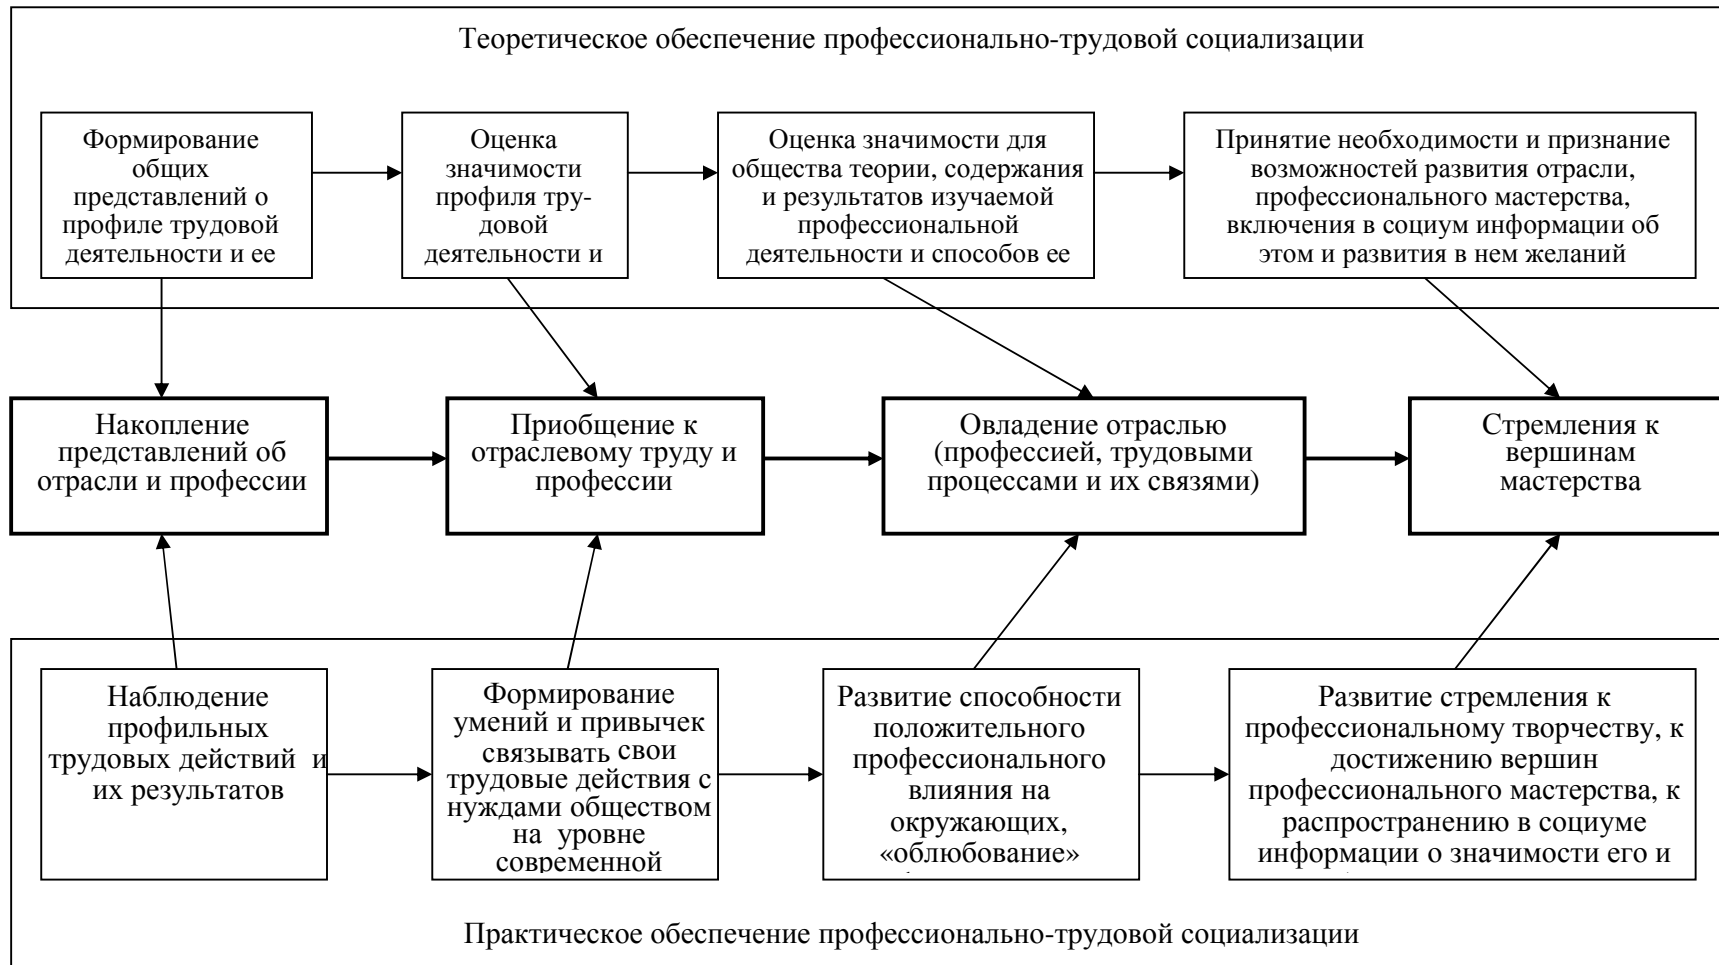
Теоретическое обеспечение профессионально-трудовой социализации

Формирование общих представлений о профиле трудовой деятельности и ее

Оценка значимости профиля трудовой деятельности и

Оценка значимости для общества теории, содержания и результатов изучаемой профессиональной деятельности и способов ее

Принятие необходимости и признание возможностей развития отрасли, профессионального мастерства, включения в социум информации об этом и развития в нем желаний

Накопление представлений об отрасли и профессии

Приобщение к отраслевому труду и профессии

Овладение отраслью (профессией, трудовыми процессами и их связями)

Стремления к вершинам мастерства

Наблюдение профильных трудовых действий и их результатов

Формирование умений и привычек связывать свои трудовые действия с нуждами обществом на уровне современной

Развитие способности положительного профессионального влияния на окружающих, «облюбование» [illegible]

Развитие стремления к профессиональному творчеству, к достижению вершин профессионального мастерства, к распространению в социуме информации о значимости его и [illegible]

Практическое обеспечение профессионально-трудовой социализации